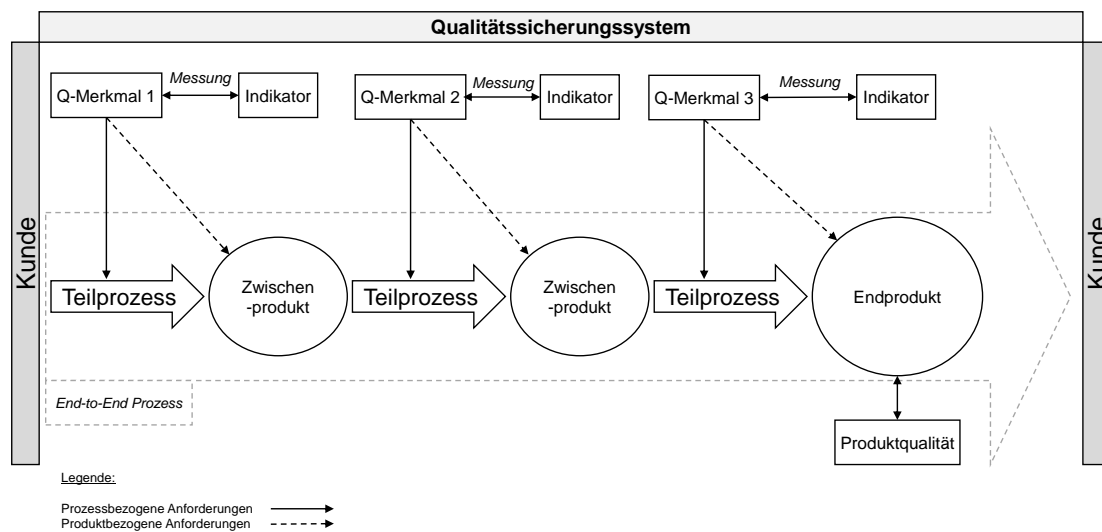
Qualitätssicherungssystem

Kunde

Q-Merkmal 1

Messung

Indikator

Q-Merkmal 2

Messung

Indikator

Q-Merkmal 3

Messung

Indikator

Teilprozess

Zwischen-produkt

Teilprozess

Zwischen-produkt

Teilprozess

Endprodukt

Kunde

End-to-End Prozess

Produktqualität

Legende:

Prozessbezogene Anforderungen
Produktbezogene Anforderungen